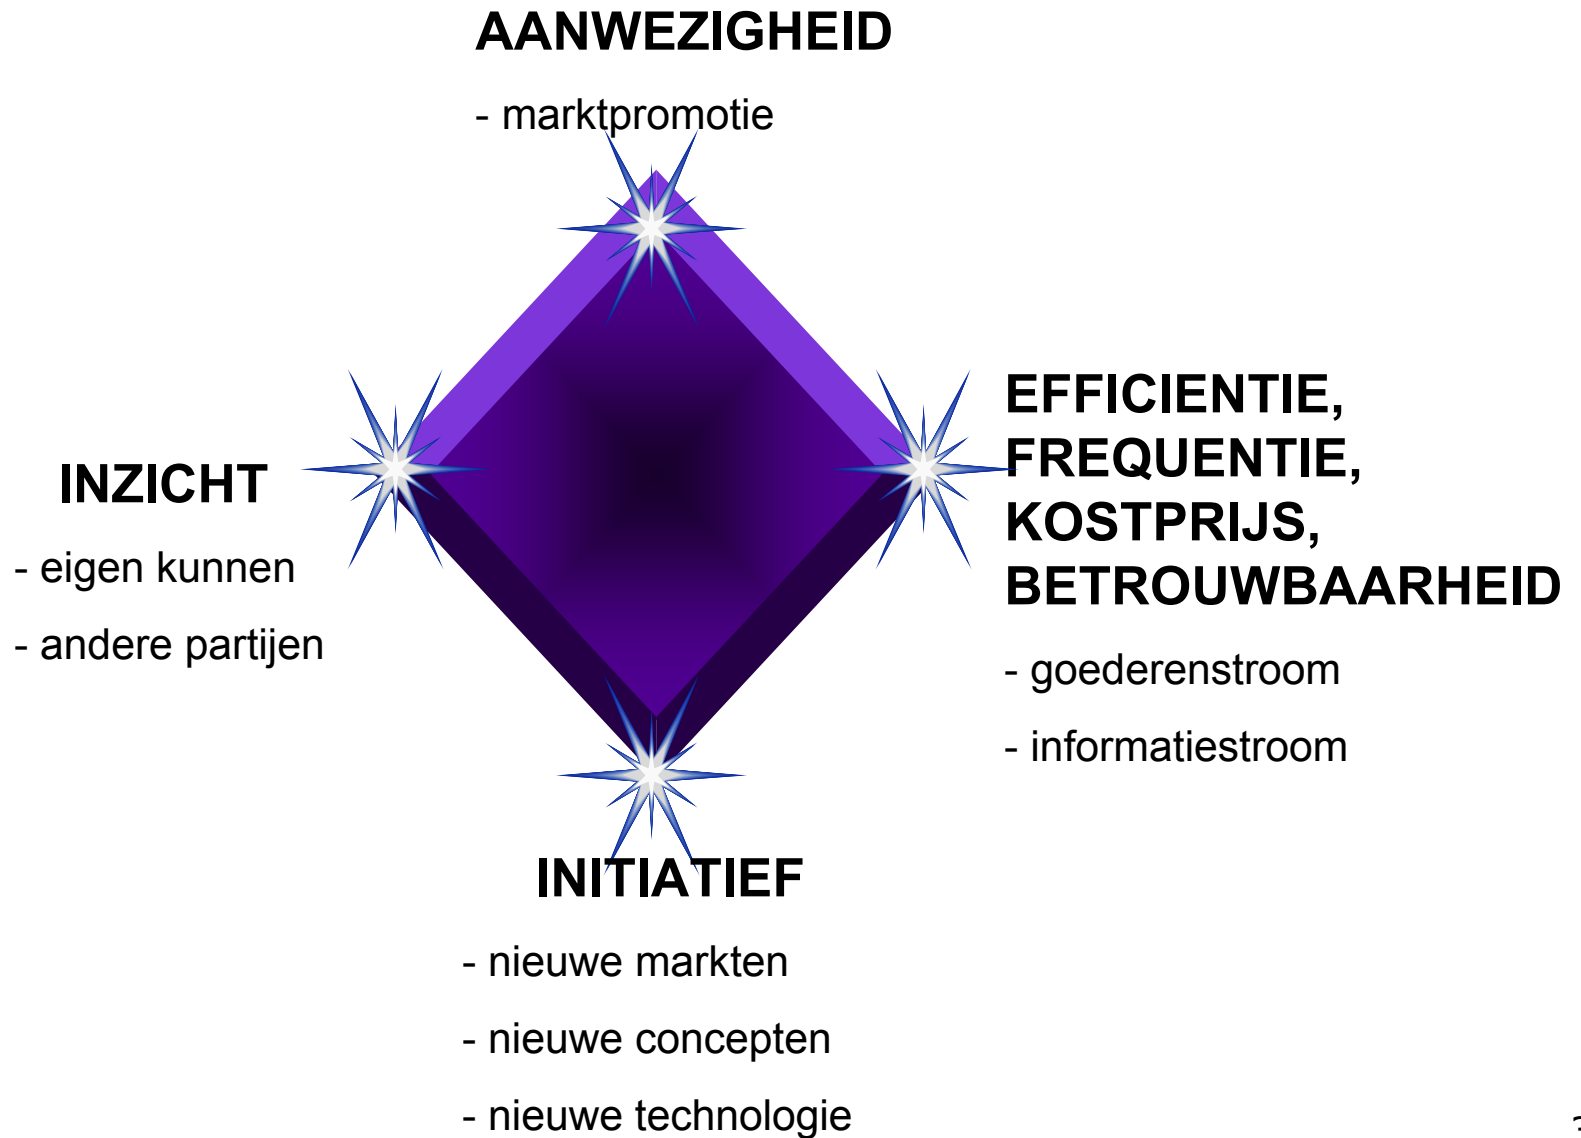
AANWEZIGHEID

- marktpromotie

INZICHT

- eigen kunnen

- andere partijen

EFFICIENTIE, FREQUENTIE, KOSTPRIJS, BETROUWBAARHEID

- goederenstroom

- informatiestroom

INITIATIEF

- nieuwe markten

- nieuwe concepten

- nieuwe technologie